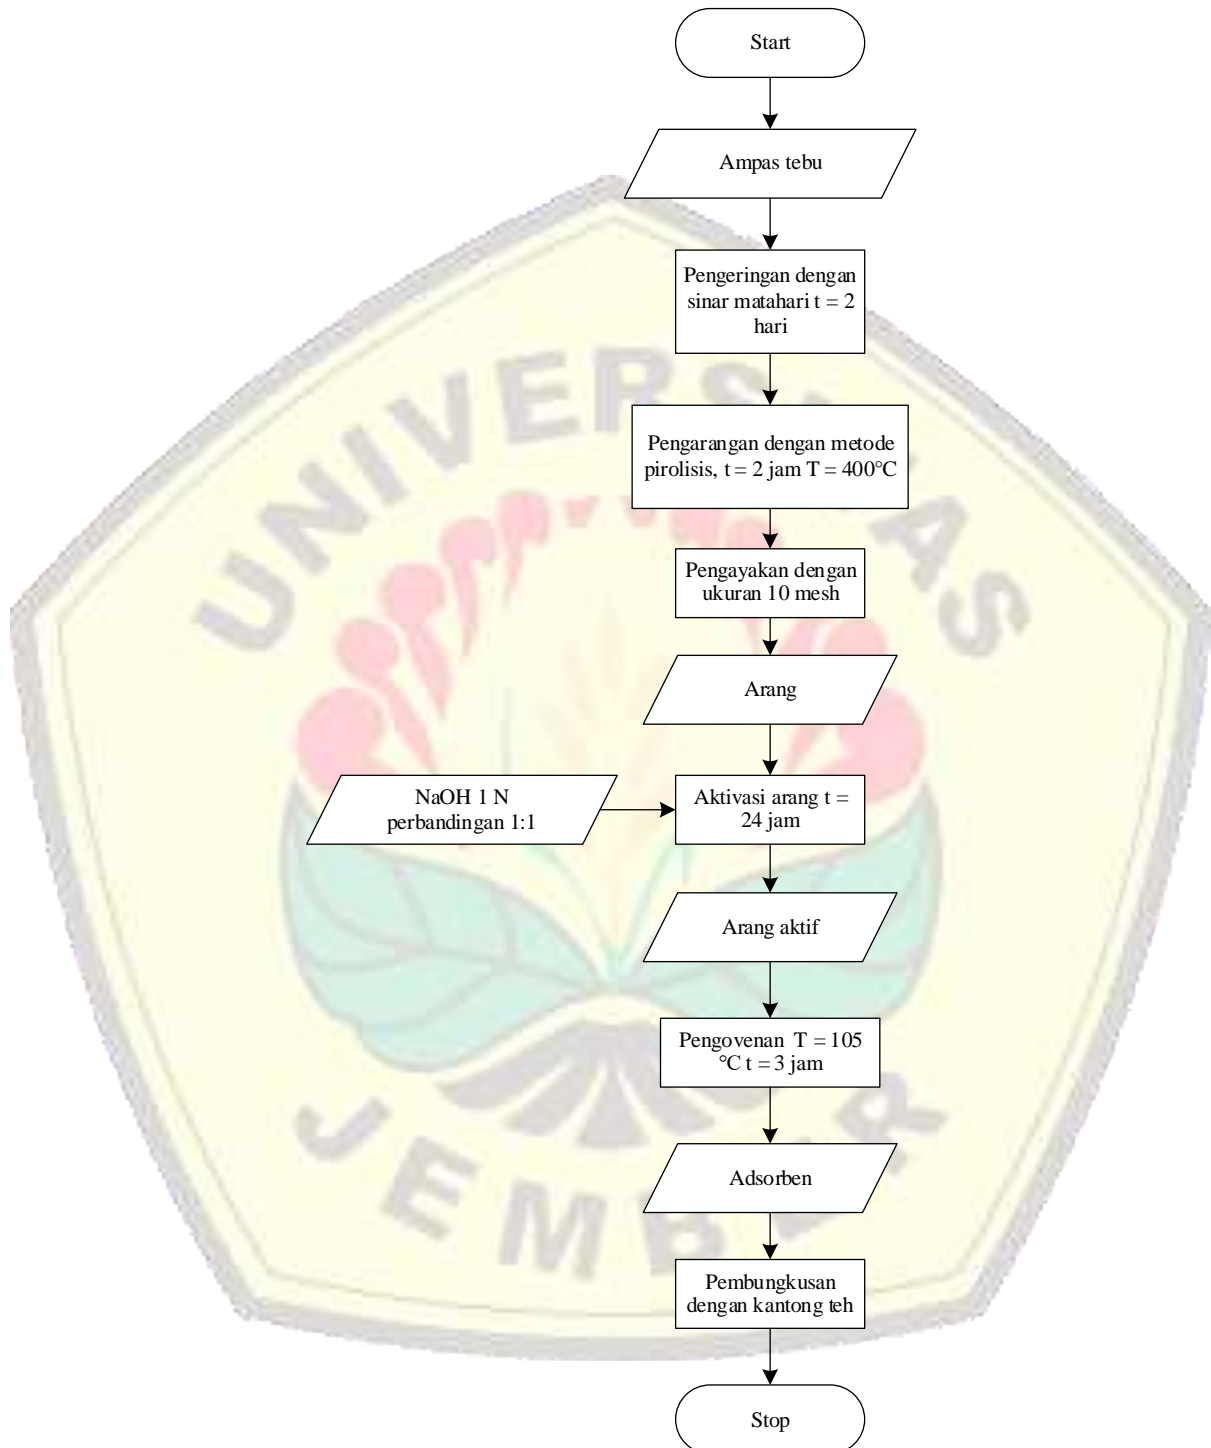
UNIVERSITAS JEMBER

Start

Ampas tebu

Pengeringan dengan sinar matahari t = 2 hari

Pengarangan dengan metode pirolisis, t = 2 jam T = 400°C

Pengayakan dengan ukuran 10 mesh

Arang

NaOH 1 N perbandingan 1:1

Aktivasi arang t = 24 jam

Arang aktif

Pengovenan T = 105 °C t = 3 jam

Adsorben

Pembungkusan dengan kantong teh

Stop